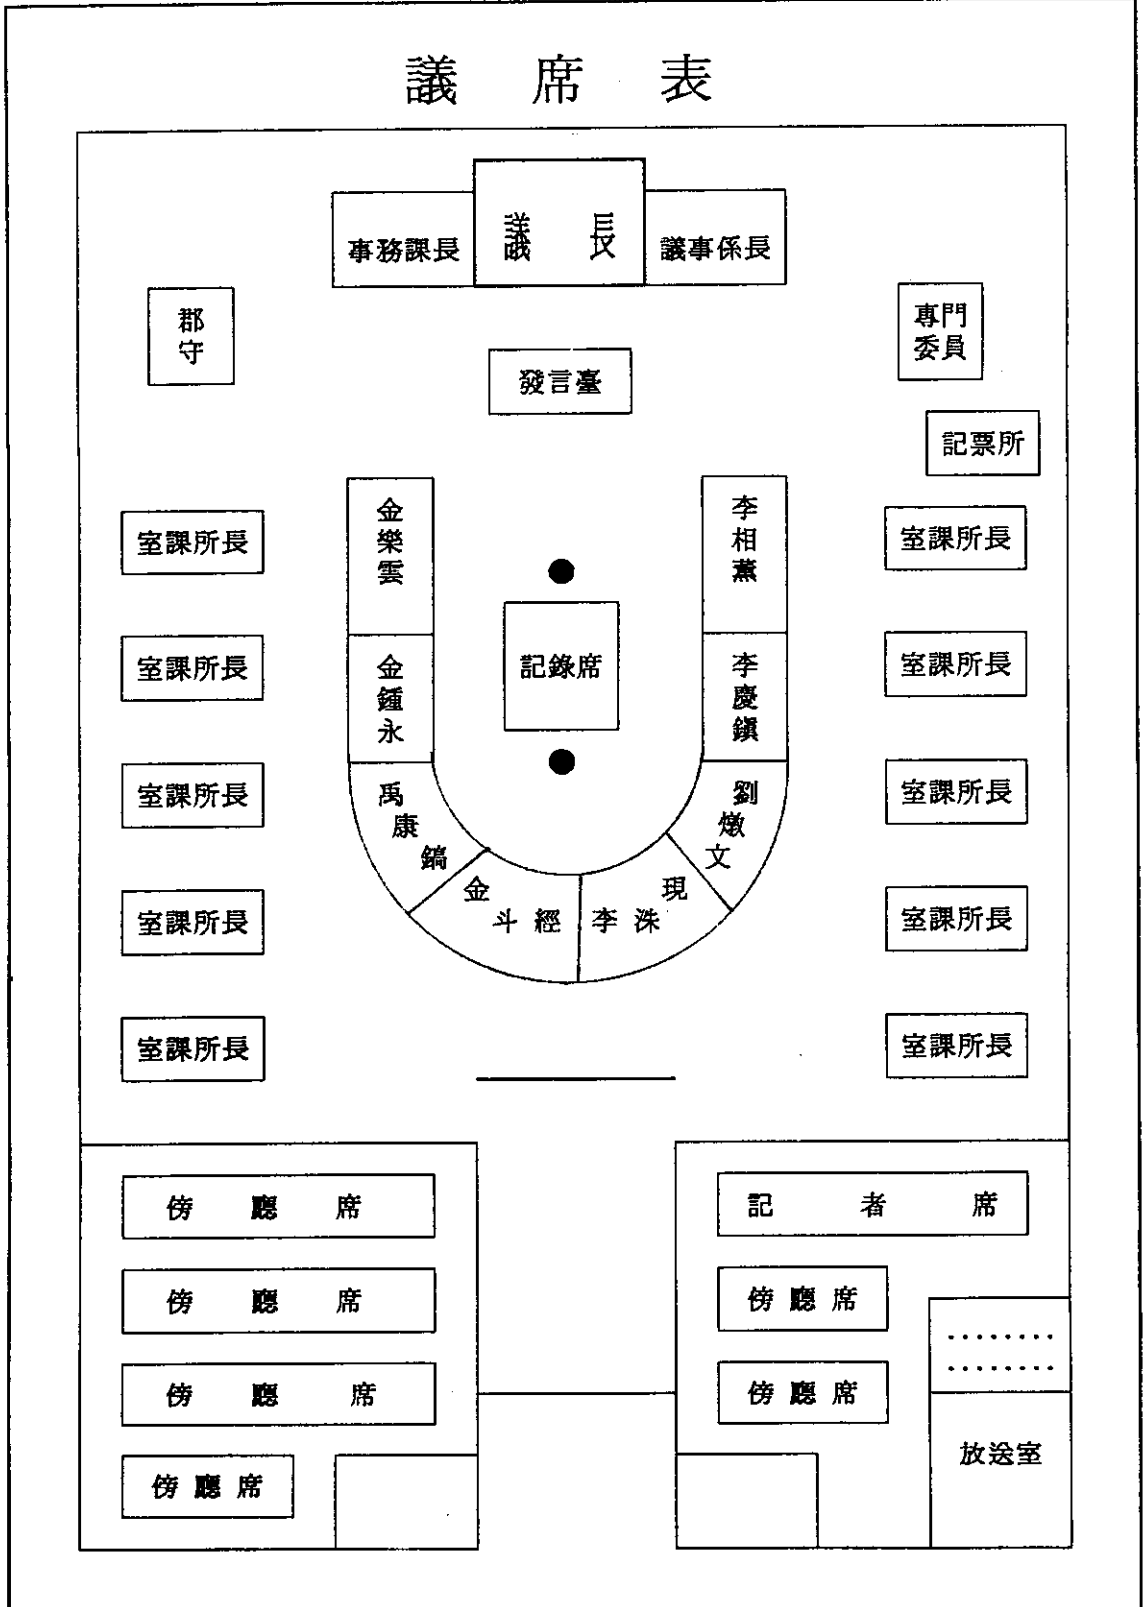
議 席 表

事務課長
議 長
議事係長

郡守

專門委員

發言臺

記票所

室課所長
室課所長
室課所長
室課所長
室課所長

金樂雲
金鍾永
禹康鎬
金斗經
李洙現
劉燉文
李慶鎭
李相熏

記錄席

室課所長
室課所長
室課所長
室課所長
室課所長

傍聽席
傍聽席
傍聽席
傍聽席

記者席
傍聽席
傍聽席

放送室